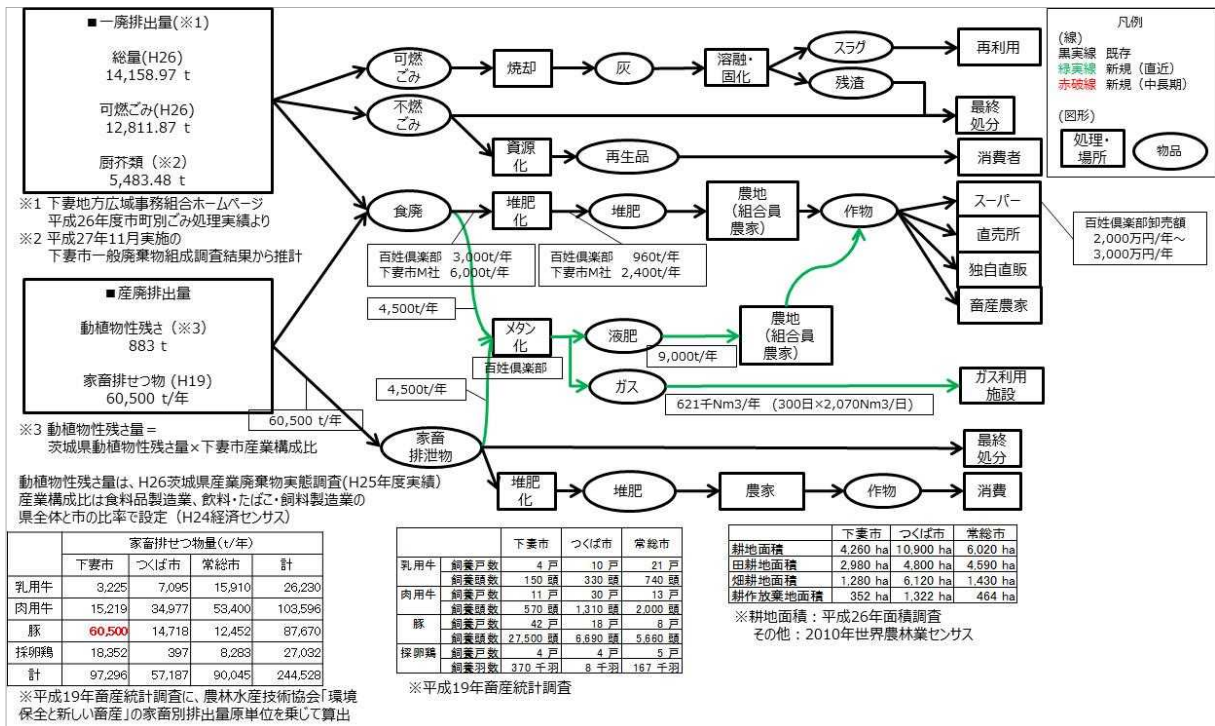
■一廃排出量(※1)

総量(H26)
14,158.97 t

可燃ごみ(H26)
12,811.87 t

厨芥類（※2）
5,483.48 t

※1 下妻地方広域事務組合ホームページ
平成26年度市町別ごみ処理実績より
※2 平成27年11月実施の
下妻市一般廃棄物組成調査結果から推計

■産廃排出量

動植物性残さ（※3）
883 t

家畜排せつ物（H19）
60,500 t/年

※3 動植物性残さ量＝
茨城県動植物性残さ量×下妻市産業構成比

動植物性残さ量は、H26茨城県産業廃棄物実態調査(H25年度実績)
産業構成比は食料品製造業、飲料・たばこ・飼料製造業の
県全体と市の比率で設定（H24経済センサス）

可燃ごみ
焼却
灰
溶融・固化
スラグ
再利用
残渣
不燃ごみ
最終処分
資源化
再生品
消費者
食廃
堆肥化
堆肥
農地（組合員農家）
作物
スーパー
直売所
独自直販
畜産農家
百姓倶楽部卸売額
2,000万円/年～
3,000万円/年
百姓倶楽部 3,000t/年
下妻市M社 6,000t/年
百姓倶楽部 960t/年
下妻市M社 2,400t/年
4,500t/年
メタン化
百姓倶楽部
液肥
9,000t/年
農地（組合員農家）
ガス
ガス利用施設
621千Nm3/年 （300日×2,070Nm3/日）
4,500t/年
60,500 t/年
家畜排泄物
最終処分
堆肥化
堆肥
農家
作物
消費

凡例
(線)
黒実線 既存
緑実線 新規（直近）
赤破線 新規（中長期）
(図形)
処理・場所
物品

| | 家畜排せつ物量（t/年） | | | |
|---|---|---|---|---|
| | 下妻市 | つくば市 | 常総市 | 計 |
| 乳用牛 | 3,225 | 7,095 | 15,910 | 26,230 |
| 肉用牛 | 15,219 | 34,977 | 53,400 | 103,596 |
| 豚 | 60,500 | 14,718 | 12,452 | 87,670 |
| 採卵鶏 | 18,352 | 397 | 8,283 | 27,032 |
| 計 | 97,296 | 57,187 | 90,045 | 244,528 |

※平成19年畜産統計調査に、農林水産技術協会「環境保全と新しい畜産」の家畜別排出量原単位を乗じて算出

| | | 下妻市 | つくば市 | 常総市 |
|---|---|---|---|---|
| 乳用牛 | 飼養戸数 | 4 戸 | 10 戸 | 21 戸 |
| | 飼養頭数 | 150 頭 | 330 頭 | 740 頭 |
| 肉用牛 | 飼養戸数 | 11 戸 | 30 戸 | 13 戸 |
| | 飼養頭数 | 570 頭 | 1,310 頭 | 2,000 頭 |
| 豚 | 飼養戸数 | 42 戸 | 18 戸 | 8 戸 |
| | 飼養頭数 | 27,500 頭 | 6,690 頭 | 5,660 頭 |
| 採卵鶏 | 飼養戸数 | 4 戸 | 4 戸 | 5 戸 |
| | 飼養羽数 | 370 千羽 | 8 千羽 | 167 千羽 |

※平成19年畜産統計調査

| | 下妻市 | つくば市 | 常総市 |
|---|---|---|---|
| 耕地面積 | 4,260 ha | 10,900 ha | 6,020 ha |
| 田耕地面積 | 2,980 ha | 4,800 ha | 4,590 ha |
| 畑耕地面積 | 1,280 ha | 6,120 ha | 1,430 ha |
| 耕作放棄地面積 | 352 ha | 1,322 ha | 464 ha |

※耕地面積：平成26年面積調査
その他：2010年世界農林業センサス